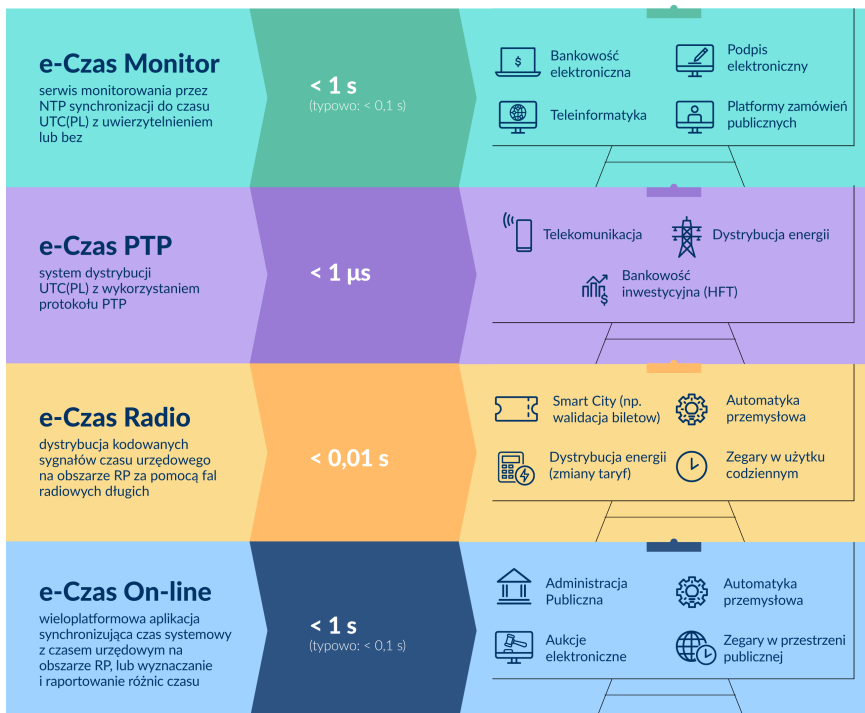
e-Czas Monitor
serwis monitorowania przez NTP synchronizacji do czasu UTC(PL) z uwierzytelnieniem lub bez

< 1 s
(typowo: < 0,1 s)

Bankowość elektroniczna
Podpis elektroniczny
Teleinformatyka
Platformy zamówień publicznych

e-Czas PTP
system dystrybucji UTC(PL) z wykorzystaniem protokołu PTP

< 1 µs

Telekomunikacja
Dystrybucja energii
Bankowość inwestycyjna (HFT)

e-Czas Radio
dystrybucja kodowanych sygnałów czasu urzędowego na obszarze RP za pomocą fal radiowych długich

< 0,01 s

Smart City (np. walidacja biletów)
Automatyka przemysłowa
Dystrybucja energii (zmiany taryf)
Zegary w użytku codziennym

e-Czas On-line
wieloplatformowa aplikacja synchronizująca czas systemowy z czasem urzędowym na obszarze RP, lub wyznaczanie i raportowanie różnic czasu

< 1 s
(typowo: < 0,1 s)

Administracja Publiczna
Automatyka przemysłowa
Aukcje elektroniczne
Zegary w przestrzeni publicznej